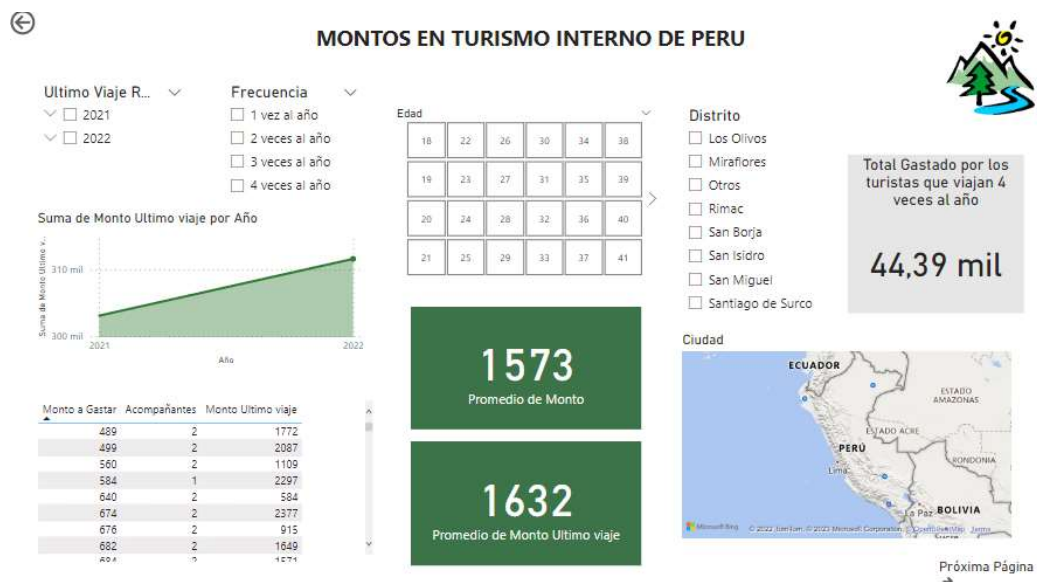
MONTOS EN TURISMO INTERNO DE PERU

Ultimo Viaje R...
2021
2022

Frecuencia
1 vez al año
2 veces al año
3 veces al año
4 veces al año

Edad

| 18 | 22 | 26 | 30 | 34 | 38 |
|---|---|---|---|---|---|
| 19 | 23 | 27 | 31 | 35 | 39 |
| 20 | 24 | 28 | 32 | 36 | 40 |
| 21 | 25 | 29 | 33 | 37 | 41 |

Distrito
Los Olivos
Miraflores
Otros
Rimac
San Borja
San Isidro
San Miguel
Santiago de Surco

Total Gastado por los turistas que viajan 4 veces al año

44,39 mil

Suma de Monto Ultimo viaje por Año
Suma de Monto Ultimo v...
310 mil
300 mil
2021
2022
Año

1573
Promedio de Monto

1632
Promedio de Monto Ultimo viaje

Ciudad
ECUADOR
ESTADO AMAZONAS
ESTADO ACRE
PERÚ
RONDONIA
Lima
La Paz
BOLIVIA
Microsoft Bing © 2022 TomTom, © 2023 Microsoft Corporation, OpenStreetMap Terms

| Monto a Gastar | Acompañantes | Monto Ultimo viaje |
|---|---|---|
| 489 | 2 | 1772 |
| 499 | 2 | 2087 |
| 560 | 2 | 1109 |
| 584 | 1 | 2297 |
| 640 | 2 | 584 |
| 674 | 2 | 2377 |
| 676 | 2 | 915 |
| 682 | 2 | 1649 |
| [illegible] | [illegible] | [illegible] |

Próxima Página